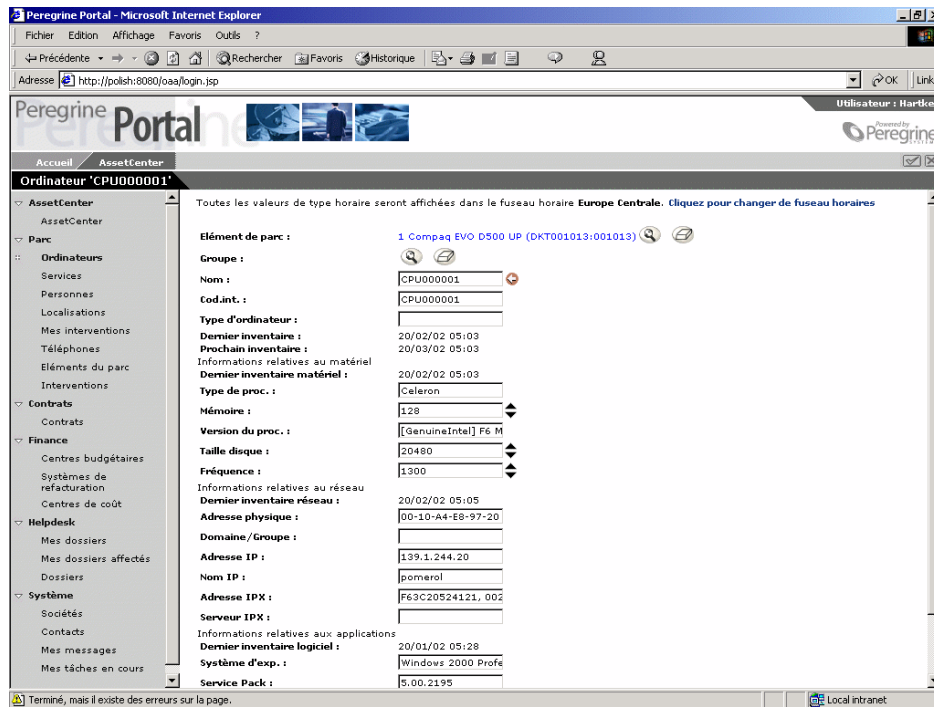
Peregrine Portal - Microsoft Internet Explorer

Fichier Edition Affichage Favoris Outils ?

Précédente Rechercher Favoris Historique

Adresse http://polish:8080/oaa/login.jsp OK Link

Utilisateur : Hartke

Peregrine Portal

Powered by Peregrine

Accueil AssetCenter

Ordinateur 'CPU000001'

AssetCenter
AssetCenter
Parc
Ordinateurs
Services
Personnes
Localisations
Mes interventions
Téléphones
Eléments du parc
Interventions
Contrats
Contrats
Finance
Centres budgétaires
Systèmes de refacturation
Centres de coût
Helpdesk
Mes dossiers
Mes dossiers affectés
Dossiers
Système
Sociétés
Contacts
Mes messages
Mes tâches en cours

Toutes les valeurs de type horaire seront affichées dans le fuseau horaire Europe Centrale. Cliquez pour changer de fuseau horaires

Elément de parc : 1 Compaq EVO D500 UP (DKT001013:001013)
Groupe :
Nom : CPU000001
Cod.int. : CPU000001
Type d'ordinateur :
Dernier inventaire : 20/02/02 05:03
Prochain inventaire : 20/03/02 05:03
Informations relatives au matériel
Dernier inventaire matériel : 20/02/02 05:03
Type de proc. : Celeron
Mémoire : 128
Version du proc. : [GenuineIntel] F6 M
Taille disque : 20480
Fréquence : 1300
Informations relatives au réseau
Dernier inventaire réseau : 20/02/02 05:05
Adresse physique : 00-10-A4-E8-97-20
Domaine/Groupe :
Adresse IP : 139.1.244.20
Nom IP : pomerol
Adresse IPX : F63C20524121, 002
Serveur IPX :
Informations relatives aux applications
Dernier inventaire logiciel : 20/01/02 05:28
Système d'exp. : Windows 2000 Profe
Service Pack : 5.00.2195

Terminé, mais il existe des erreurs sur la page.
Local intranet